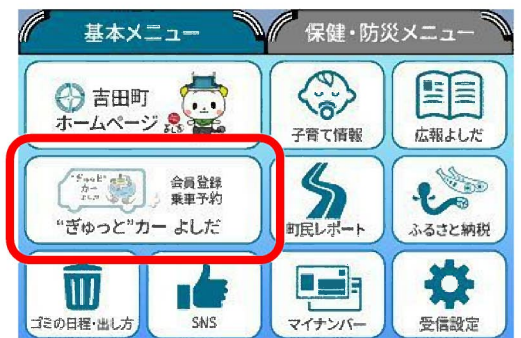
基本メニュー
保健・防災メニュー

吉田町
ホームページ
子育て情報
広報よしだ

"ぎゅっと"カー よしだ
会員登録
乗車予約
"ぎゅっと"カー よしだ
町民レポート
ふるさと納税

ゴミの日程・出し方
SNS
マイナンバー
受信設定